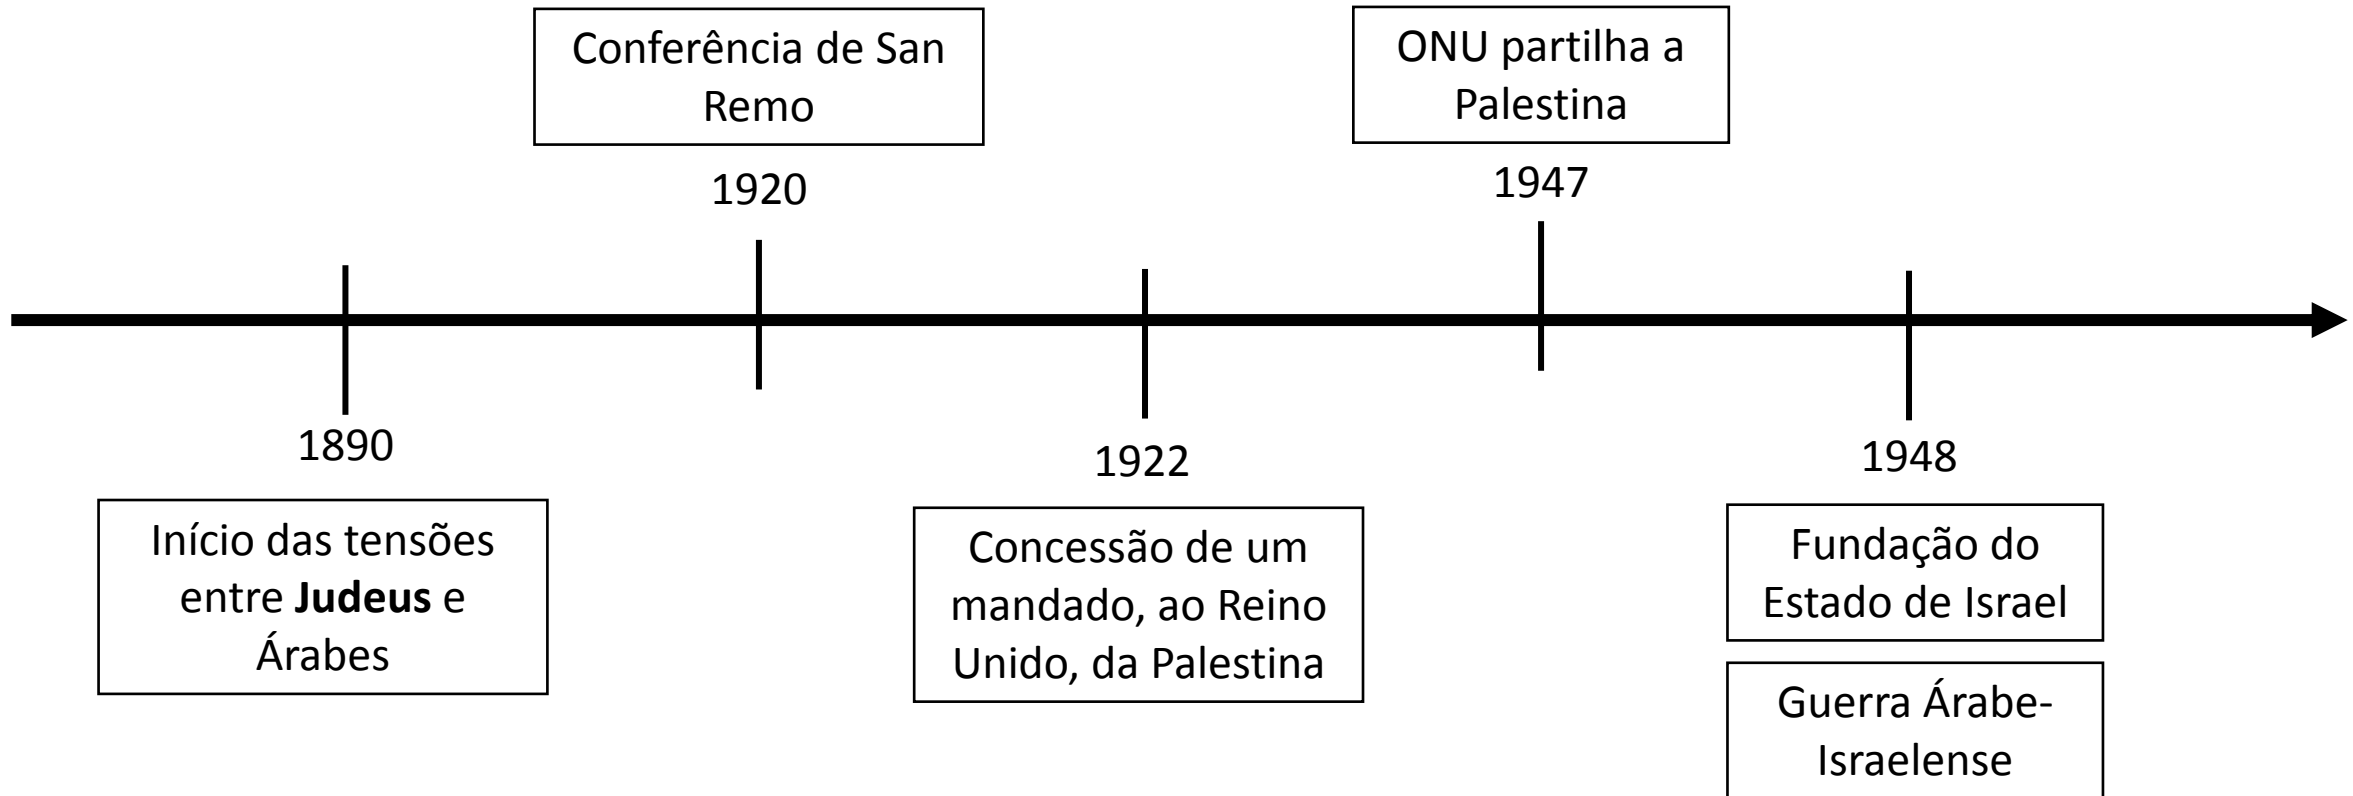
Conferência de San Remo

1920

ONU partilha a Palestina

1947

1890

Início das tensões entre **Judeus** e Árabes

1922

Concessão de um mandado, ao Reino Unido, da Palestina

1948

Fundação do Estado de Israel

Guerra Árabe-Israelense